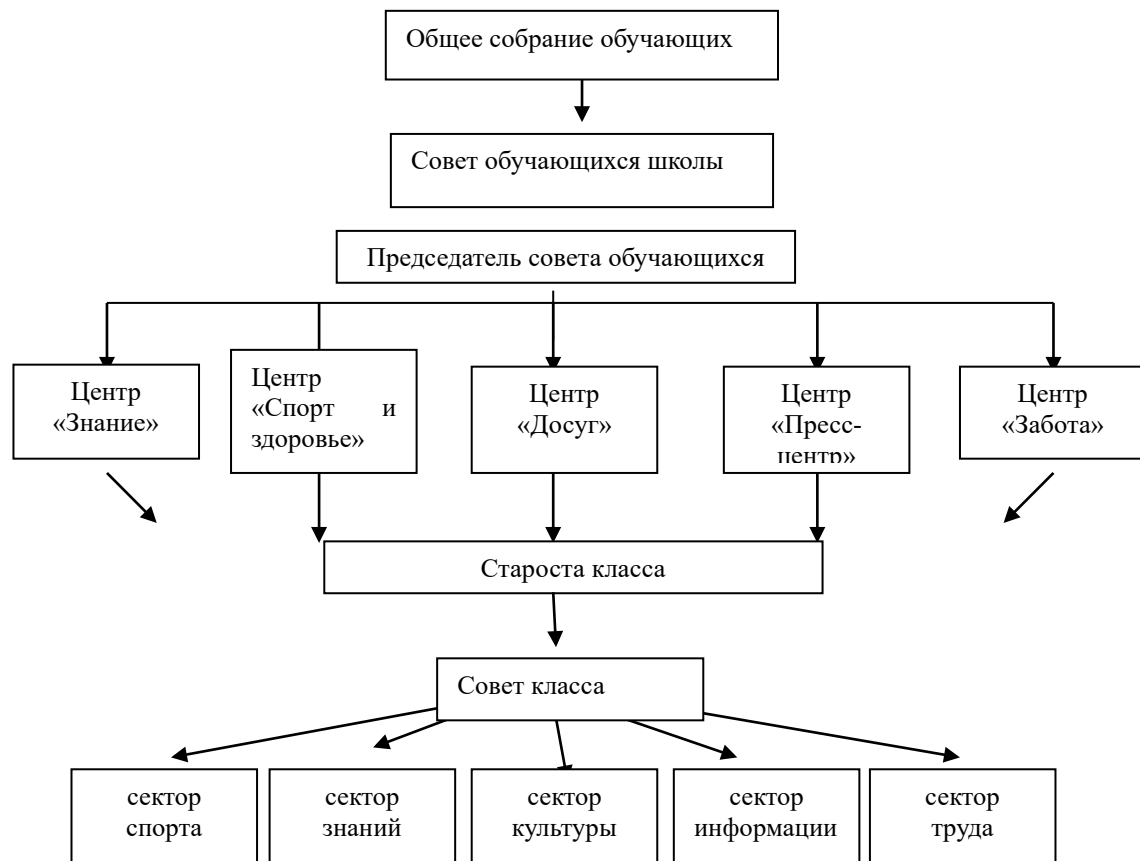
Общее собрание обучающих

Совет обучающихся школы

Председатель совета обучающихся

Центр «Знание»

Центр «Спорт и здоровье»

Центр «Досуг»

Центр «Пресс-центр»

Центр «Забота»

Староста класса

Совет класса

сектор спорта

сектор знаний

сектор культуры

сектор информации

сектор труда